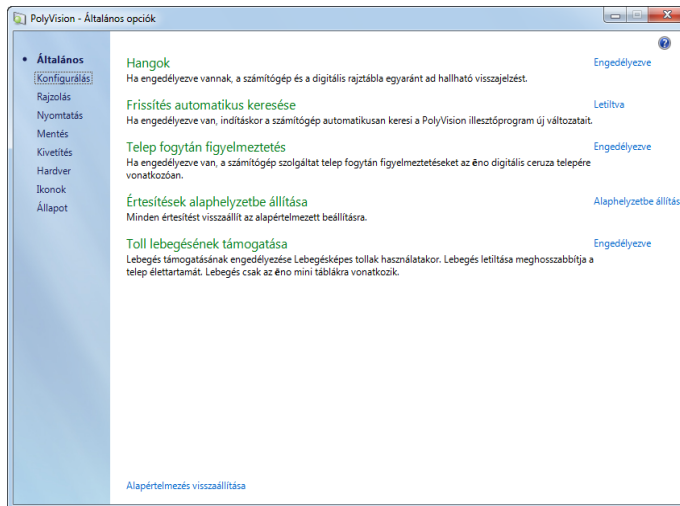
PolyVision - Általános opciók

Általános
Konfigurálás
Rajzolás
Nyomtatás
Mentés
Kivetítés
Hardver
Ikonok
Állapot

Hangok
Ha engedélyezve vannak, a számítógép és a digitális rajztábla egyaránt ad hallható visszajelzést.
Engedélyezve

Frissítés automatikus keresése
Ha engedélyezve van, indításkor a számítógép automatikusan keresi a PolyVision illesztőprogram új változatait.
Letiltva

Telep fogytán figyelmeztetés
Ha engedélyezve van, a számítógép szolgáltat telep fogytán figyelmeztetéseket az ēno digitális ceruza telepére vonatkozóan.
Engedélyezve

Értesítések alaphelyzetbe állítása
Minden értesítést visszaállít az alapértelmezett beállításra.
Alaphelyzetbe állítás

Toll lebegésének támogatása
Lebegés támogatásának engedélyezése Lebegésképes tollak használatakor. Lebegés letiltása meghosszabbítja a telep élettartamát. Lebegés csak az ēno mini táblákra vonatkozik.
Engedélyezve

Alapértelmezés visszaállítása